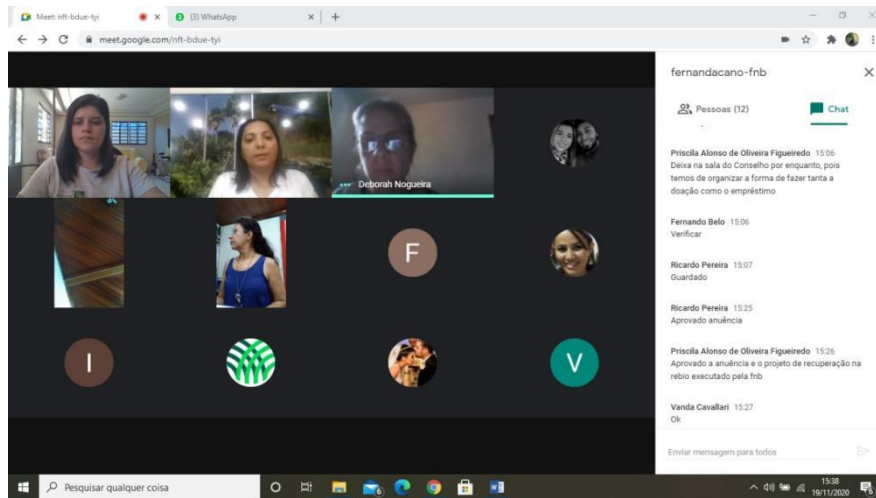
Meet: nft-bdue-tyi
(3) WhatsApp
meet.google.com/nft-bdue-tyi

Deborah Nogueira
F
I
V

fernandacano-fnb
Pessoas (12)
Chat

Priscilla Alonso de Oliveira Figueiredo 15:06
Deixa na sala do Conselho por enquanto, pois temos de organizar a forma de fazer tanta a doação como o empréstimo

Fernando Belo 15:06
Verificar

Ricardo Pereira 15:07
Guardado

Ricardo Pereira 15:25
Aprovado anuência

Priscilla Alonso de Oliveira Figueiredo 15:26
Aprovado a anuência e o projeto de recuperação na rebio executado pela fnb

Vanda Cavallari 15:27
Ok

Enviar mensagem para todos

Pesquisar qualquer coisa
15:38
19/11/2020